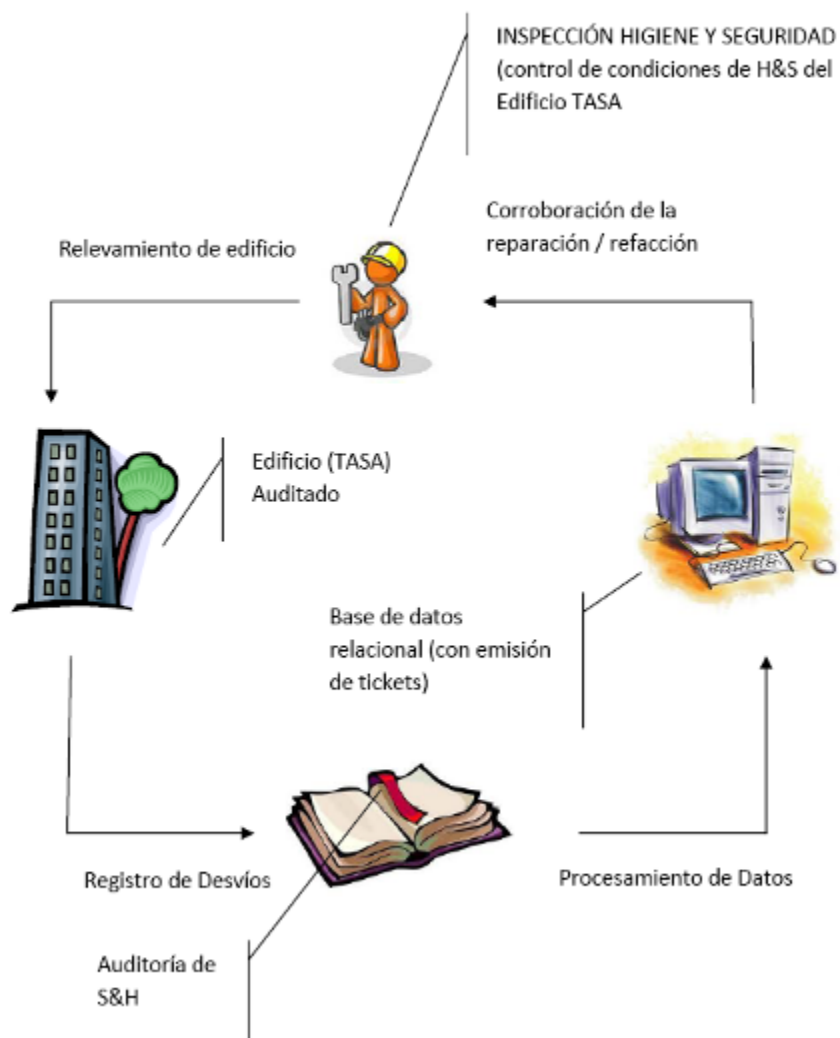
INSPECCIÓN HIGIENE Y SEGURIDAD (control de condiciones de H&S del Edificio TASA

Corroboración de la reparación / refacción

Relevamiento de edificio

Edificio (TASA) Auditado

Base de datos relacional (con emisión de tickets)

Registro de Desvíos

Procesamiento de Datos

Auditoría de S&H